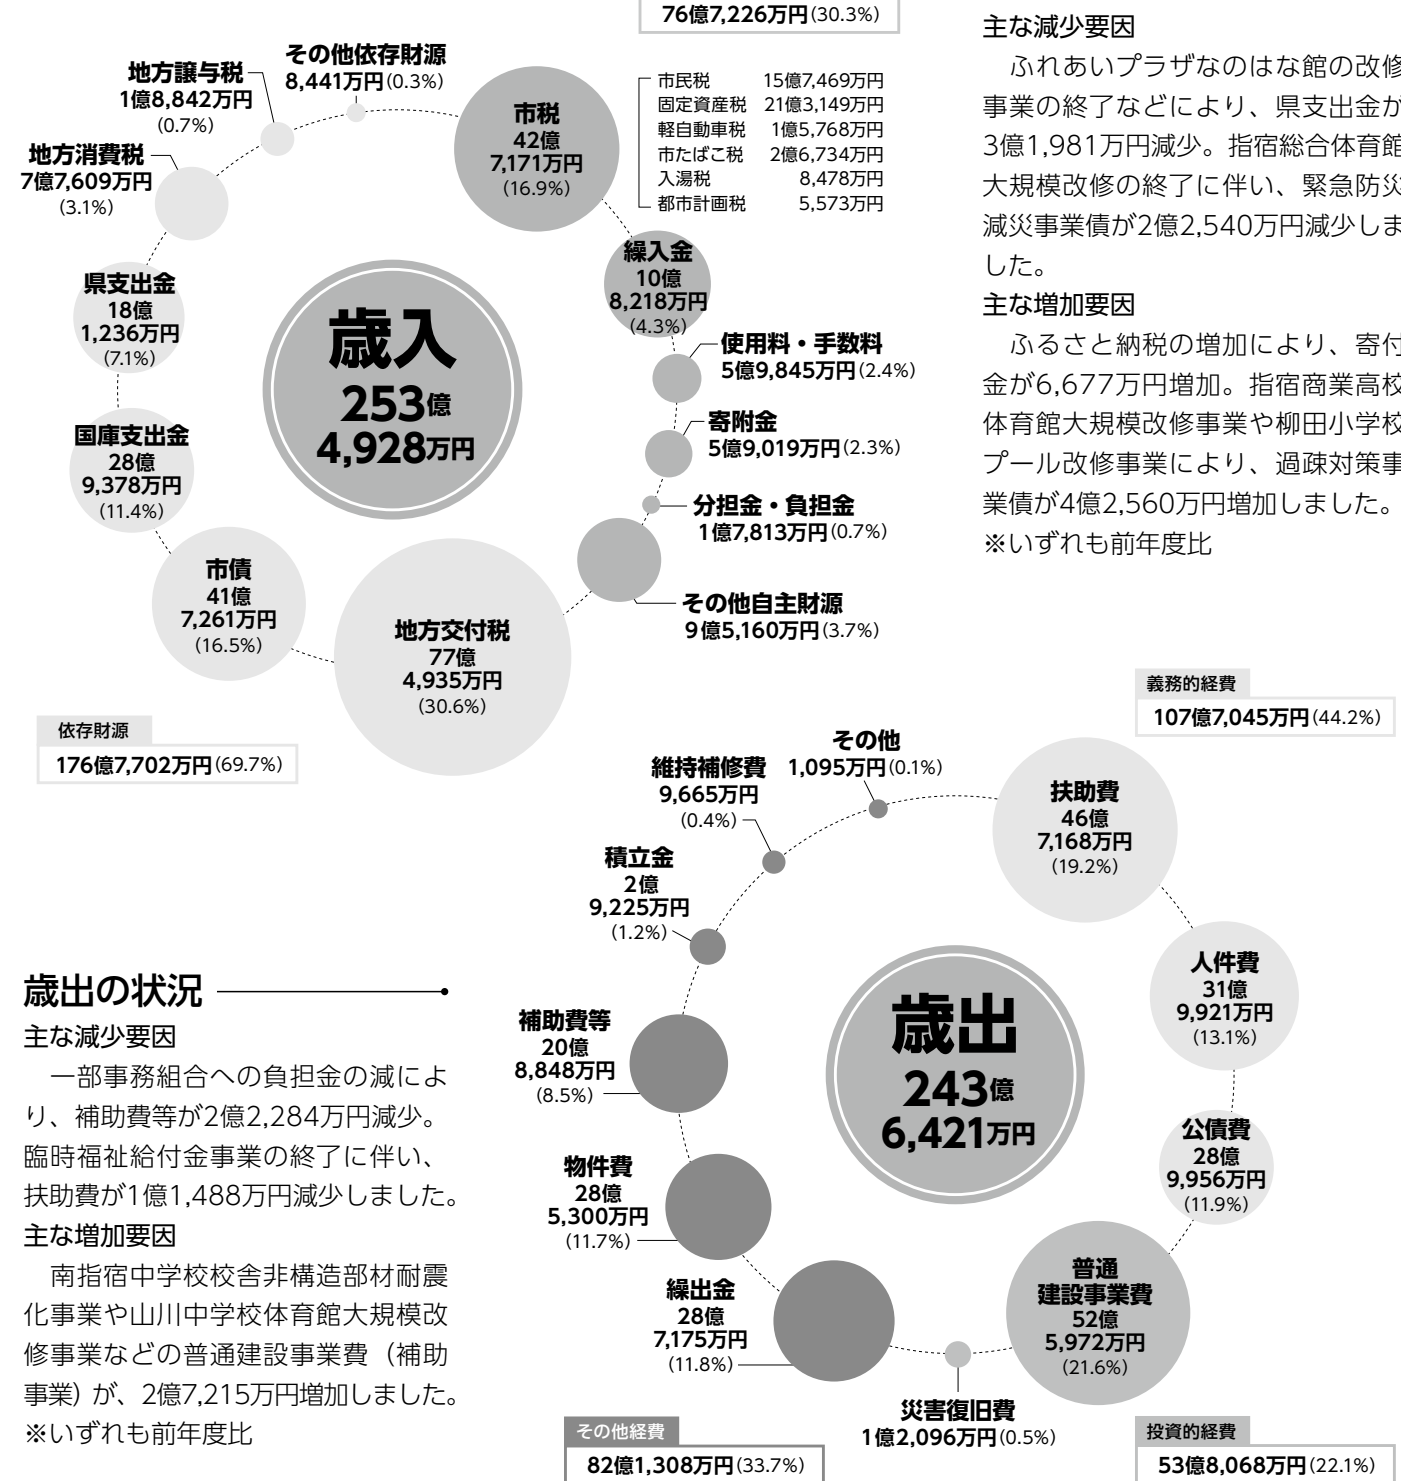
76億7,226万円(30.3%)

その他依存財源
8,441万円(0.3%)

地方譲与税
1億8,842万円
(0.7%)

地方消費税
7億7,609万円
(3.1%)

県支出金
18億
1,236万円
(7.1%)

国庫支出金
28億
9,378万円
(11.4%)

市債
41億
7,261万円
(16.5%)

地方交付税
77億
4,935万円
(30.6%)

依存財源
176億7,702万円(69.7%)

市税
42億
7,171万円
(16.9%)

市民税 15億7,469万円
固定資産税 21億3,149万円
軽自動車税 1億5,768万円
市たばこ税 2億6,734万円
入湯税 8,478万円
都市計画税 5,573万円

繰入金
10億
8,218万円
(4.3%)

使用料・手数料
5億9,845万円(2.4%)

寄附金
5億9,019万円(2.3%)

分担金・負担金
1億7,813万円(0.7%)

その他自主財源
9億5,160万円(3.7%)

歳入
253億
4,928万円

主な減少要因
ふれあいプラザなのはな館の改修事業の終了などにより、県支出金が3億1,981万円減少。指宿総合体育館大規模改修の終了に伴い、緊急防災減災事業債が2億2,540万円減少しました。
主な増加要因
ふるさと納税の増加により、寄付金が6,677万円増加。指宿商業高校体育館大規模改修事業や柳田小学校プール改修事業により、過疎対策事業債が4億2,560万円増加しました。
※いずれも前年度比

義務的経費
107億7,045万円(44.2%)

その他
1,095万円(0.1%)

維持補修費
9,665万円
(0.4%)

積立金
2億
9,225万円
(1.2%)

補助費等
20億
8,848万円
(8.5%)

物件費
28億
5,300万円
(11.7%)

繰出金
28億
7,175万円
(11.8%)

扶助費
46億
7,168万円
(19.2%)

人件費
31億
9,921万円
(13.1%)

公債費
28億
9,956万円
(11.9%)

普通
建設事業費
52億
5,972万円
(21.6%)

災害復旧費
1億2,096万円(0.5%)

歳出
243億
6,421万円

その他経費
82億1,308万円(33.7%)

投資的経費
53億8,068万円(22.1%)

歳出の状況
主な減少要因
一部事務組合への負担金の減により、補助費等が2億2,284万円減少。臨時福祉給付金事業の終了に伴い、扶助費が1億1,488万円減少しました。
主な増加要因
南指宿中学校校舎非構造部材耐震化事業や山川中学校体育館大規模改修事業などの普通建設事業費（補助事業）が、2億7,215万円増加しました。
※いずれも前年度比